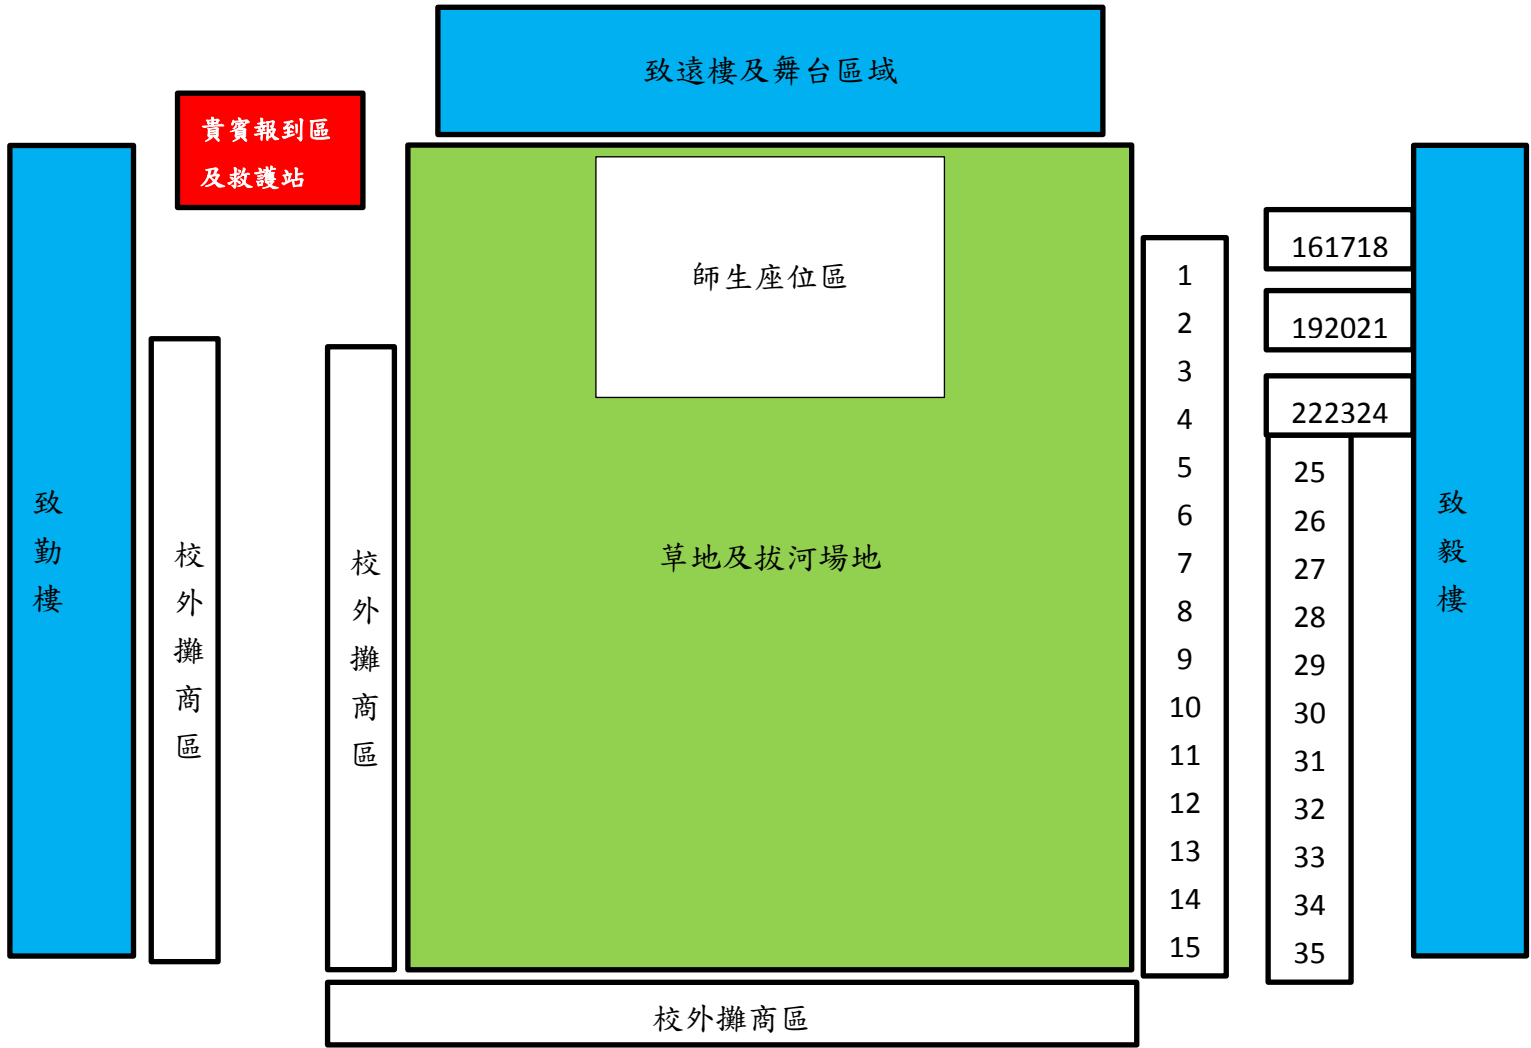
致遠樓及舞台區域

貴賓報到區
及救護站

致勤樓

校外攤商區

校外攤商區

師生座位區

草地及拔河場地

1
2
3
4
5
6
7
8
9
10
11
12
13
14
15

161718

192021

222324

25
26
27
28
29
30
31
32
33
34
35

致毅樓

校外攤商區